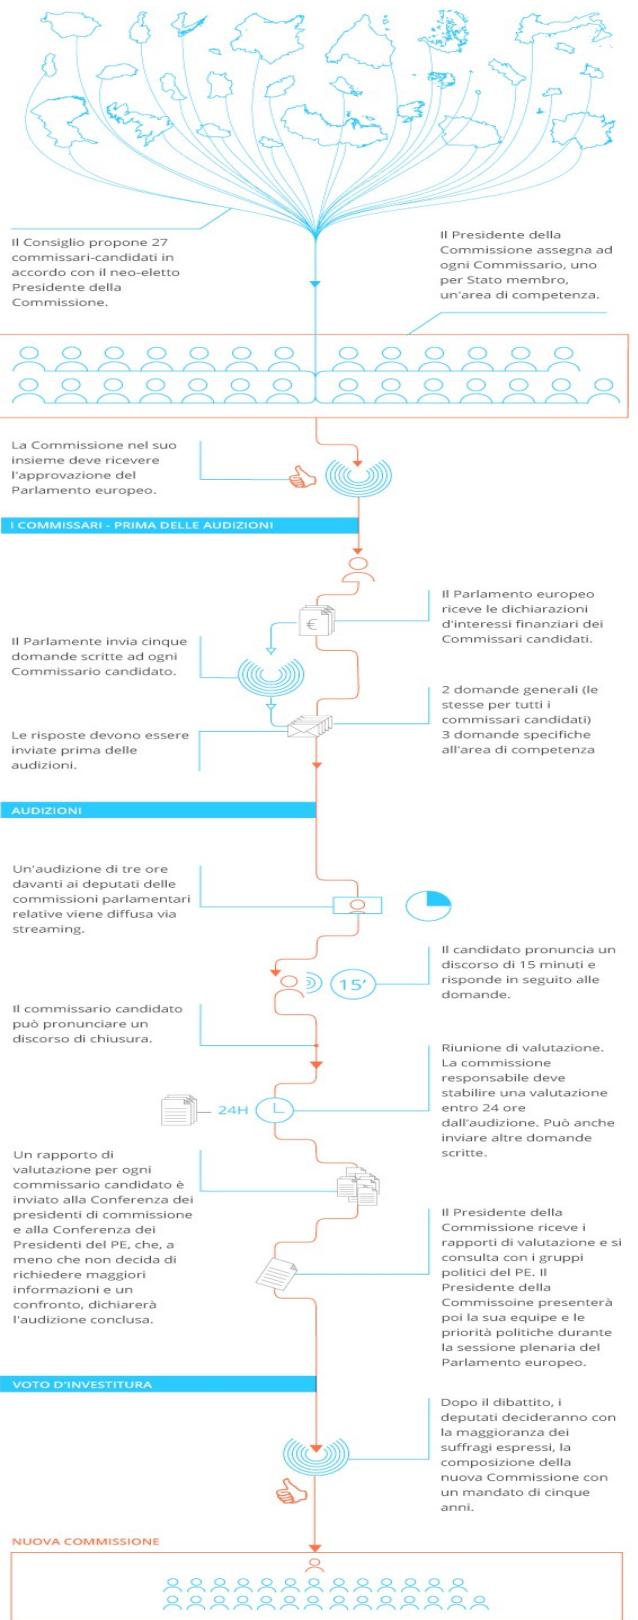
Il Consiglio propone 27 commissari-candidati in accordo con il neo-eletto Presidente della Commissione.

Il Presidente della Commissione assegna ad ogni Commissario, uno per Stato membro, un'area di competenza.

La Commissione nel suo insieme deve ricevere l'approvazione del Parlamento europeo.

I COMMISSARI - PRIMA DELLE AUDIZIONI

Il Parlamento europeo riceve le dichiarazioni d'interessi finanziari dei Commissari candidati.

€

Il Parlamente invia cinque domande scritte ad ogni Commissario candidato.

2 domande generali (le stesse per tutti i commissari candidati)
3 domande specifiche all'area di competenza

Le risposte devono essere inviate prima delle audizioni.

AUDIZIONI

Un'audizione di tre ore davanti ai deputati delle commissioni parlamentari relative viene diffusa via streaming.

Il candidato pronuncia un discorso di 15 minuti e risponde in seguito alle domande.

15'

Il commissario candidato può pronunciare un discorso di chiusura.

Riunione di valutazione. La commissione responsabile deve stabilire una valutazione entro 24 ore dall'audizione. Può anche inviare altre domande scritte.

24H

Un rapporto di valutazione per ogni commissario candidato è inviato alla Conferenza dei presidenti di commissione e alla Conferenza dei Presidenti del PE, che, a meno che non decida di richiedere maggiori informazioni e un confronto, dichiarerà l'audizione conclusa.

Il Presidente della Commissione riceve i rapporti di valutazione e si consulta con i gruppi politici del PE. Il Presidente della Commissoine presenterà poi la sua equipe e le priorità politiche durante la sessione plenaria del Parlamento europeo.

VOTO D'INVESTITURA

Dopo il dibattito, i deputati decideranno con la maggioranza dei suffragi espressi, la composizione della nuova Commissione con un mandato di cinque anni.

NUOVA COMMISSIONE